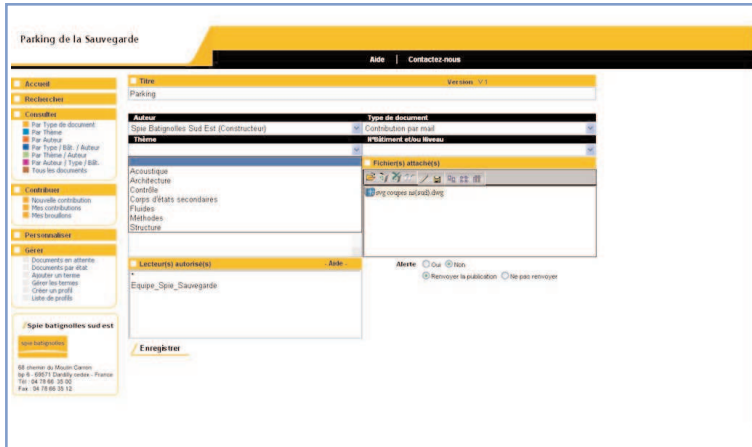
Parking de la Sauvegarde

Aide | Contactez-nous

Accueil

Rechercher

Consulter
Par Type de document
Par Thème
Par Auteur
Par Type / Bât. / Auteur
Par Thème / Auteur
Par Auteur / Type / Bât.
Tous les documents

Contribuer
Nouvelle contribution
Mes contributions
Mes brouillons

Personnaliser

Gérer
Documents en attente
Documents par état
Ajouter un terme
Gérer les termes
Créer un profil
Liste de profils

Spie batignolles sud est

spie batignolles

68 chemin du Moulin Carron
bp 6 - 69571 Dardilly cedex - France
Tél : 04 78 66 35 00
Fax : 04 78 66 35 12

Titre
Version : V 1
Parking

Auteur
Spie Batignolles Sud Est (Constructeur)

Type de document
Contribution par mail

Thème

N°Bâtiment et/ou Niveau

Acoustique
Architecture
Contrôle
Corps d'états secondaires
Fluides
Methodes
Structure

Fichier(s) attaché(s)
dwg coupes sal(sud).dwg

Lecteur(s) autorisé(s)
Aide
*
Equipe_Spie_Sauvegarde

Alerte
Oui
Non
Renvoyer la publication
Ne pas renvoyer

Enregistrer